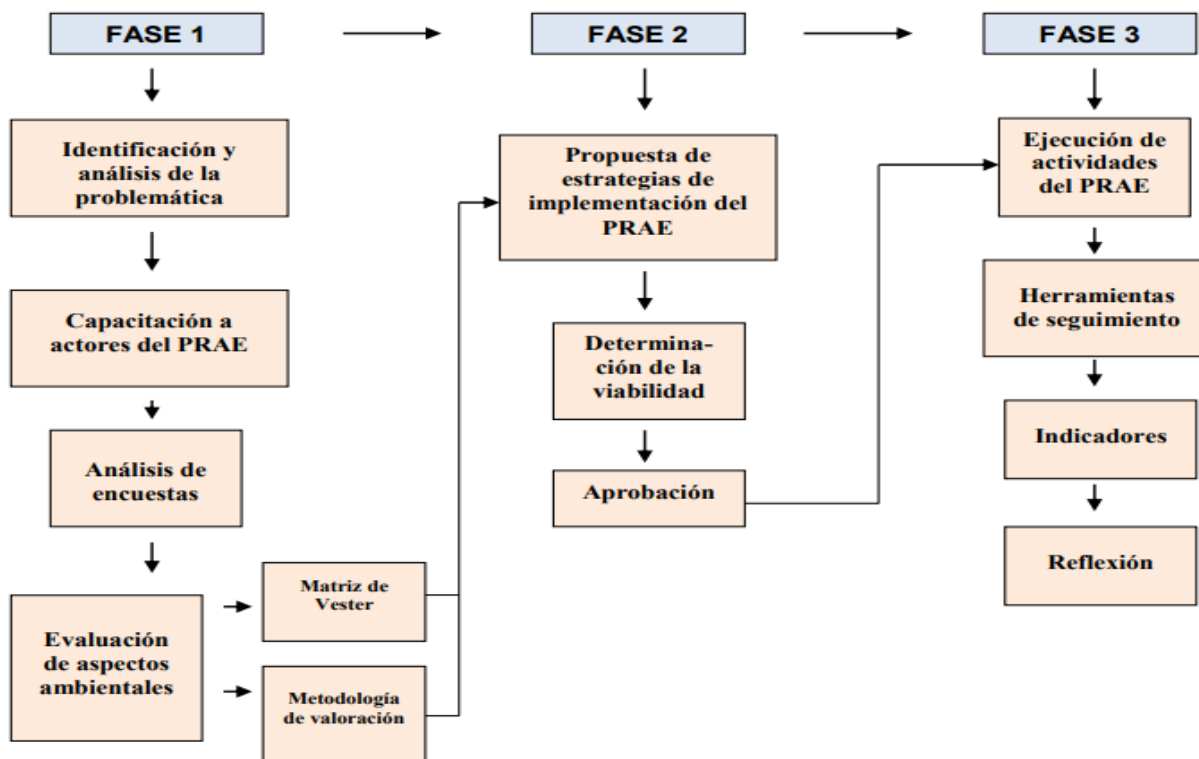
FASE 1

FASE 2

FASE 3

Identificación y análisis de la problemática

Capacitación a actores del PRAE

Análisis de encuestas

Evaluación de aspectos ambientales

Matriz de Vester

Metodología de valoración

Propuesta de estrategias de implementación del PRAE

Determinación de la viabilidad

Aprobación

Ejecución de actividades del PRAE

Herramientas de seguimiento

Indicadores

Reflexión